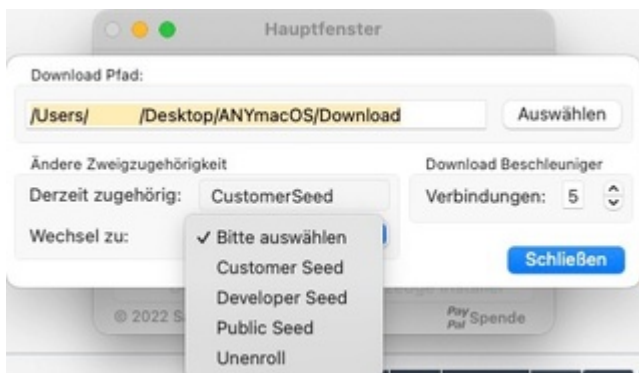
Hauptfenster

Download Pfad:

/Users/ /Desktop/ANYmacOS/Download

Auswählen

Ändere Zweigzugehörigkeit

Derzeit zugehörig: CustomerSeed

Wechsel zu:

✓ Bitte auswählen

Customer Seed

Developer Seed

Public Seed

Unenroll

Download Beschleuniger

Verbindungen: 5

Schließen

© 2022 S

Pay Pal Spende